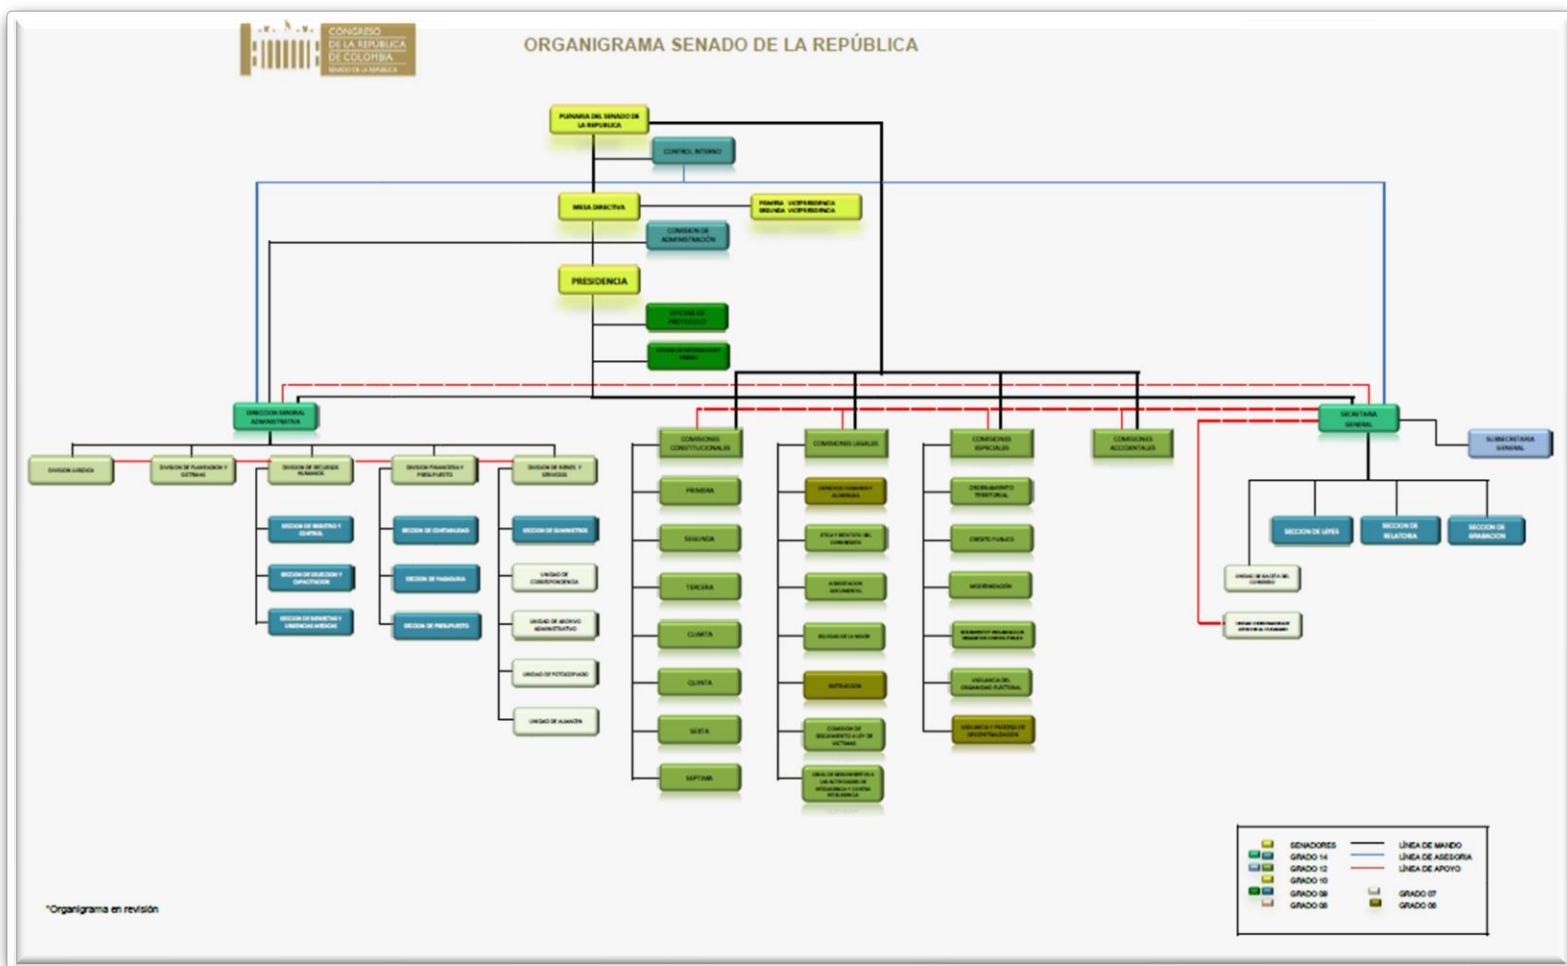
CONGRESO DE LA REPÚBLICA DE COLOMBIA SENADO DE LA REPÚBLICA

ORGANIGRAMA SENADO DE LA REPÚBLICA

PLENARIA DEL SENADO DE LA REPÚBLICA

CONTROL INTERNO

MESA DIRECTIVA

PRIMERA VICEPRESIDENCIA SEGUNDA VICEPRESIDENCIA

COMISIÓN DE ADMINISTRACIÓN

PRESIDENCIA

OFICINA DE PROTOCOLO

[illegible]

DIRECCIÓN GENERAL ADMINISTRATIVA

DIVISIÓN JURÍDICA

DIVISIÓN DE PLANEACIÓN Y SISTEMAS

DIVISIÓN DE RECURSOS HUMANOS

DIVISIÓN FINANCIERA Y PRESUPUESTO

DIVISIÓN DE BIENES Y SERVICIOS

SECCIÓN DE REGISTRO Y CONTROL

SECCIÓN DE SELECCIÓN Y CAPACITACIÓN

SECCIÓN DE BIENESTAR Y URGENCIAS MÉDICAS

SECCIÓN DE CONTABILIDAD

SECCIÓN DE PAGADURÍA

SECCIÓN DE PRESUPUESTO

SECCIÓN DE SUMINISTROS

UNIDAD DE CORRESPONDENCIA

UNIDAD DE ARCHIVO ADMINISTRATIVO

UNIDAD DE FOTOCOPIADO

UNIDAD DE ALMACÉN

COMISIONES CONSTITUCIONALES

PRIMERA

SEGUNDA

TERCERA

CUARTA

QUINTA

SEXTA

SÉPTIMA

COMISIONES LEGALES

DERECHOS HUMANOS Y AUDIENCIAS

ÉTICA Y ESTATUTO DEL CONGRESISTA

ACREDITACIÓN DOCUMENTAL

EQUIDAD DE LA MUJER

INSTRUCCIÓN

COMISIÓN DE SEGUIMIENTO A LEY DE VÍCTIMAS

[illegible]

COMISIONES ESPECIALES

ORDENAMIENTO TERRITORIAL

CRÉDITO PÚBLICO

MODERNIZACIÓN

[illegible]

VIGILANCIA DEL ORGANISMO ELECTORAL

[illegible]

COMISIONES ACCIDENTALES

SECRETARÍA GENERAL

SUBSECRETARÍA GENERAL

SECCIÓN DE LEYES

SECCIÓN DE RELATORÍA

SECCIÓN DE GRABACIÓN

UNIDAD DE GACETA DEL CONGRESO

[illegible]

SENADORES
GRADO 14
GRADO 12
GRADO 10
GRADO 09
GRADO 08
LÍNEA DE MANDO
LÍNEA DE ASESORÍA
LÍNEA DE APOYO
GRADO 07
GRADO 06

*Organigrama en revisión